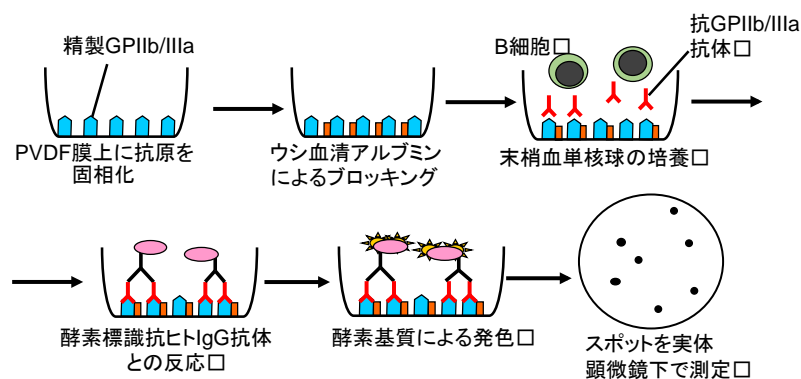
精製GPIIb/IIIa

PVDF膜上に抗原を固相化

ウシ血清アルブミンによるブロッキング

B細胞□

抗GPIIb/IIIa抗体□

末梢血単核球の培養□

酵素標識抗ヒトIgG抗体との反応□

酵素基質による発色□

スポットを実体顕微鏡下で測定□